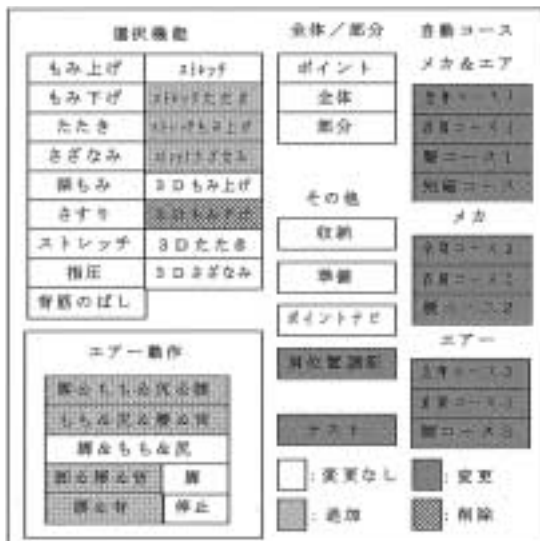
選択機能

| もみ上げ | ストレッチ |
|---|---|
| もみ下げ | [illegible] |
| たたき | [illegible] |
| さざなみ | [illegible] |
| 頭もみ | 3Dもみ上げ |
| さすり | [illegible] |
| ストレッチ | 3Dたたき |
| 指圧 | 3Dさざなみ |
| 背筋のばし | |

エアー動作

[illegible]
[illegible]
脚&もも&尻
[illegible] | 脚
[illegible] | 停止

全体/部分

ポイント
全体
部分

その他

収納
準備
ポイントナビ
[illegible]
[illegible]

自動コース
メカ&エア
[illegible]
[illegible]
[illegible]
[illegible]

メカ
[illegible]
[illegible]
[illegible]

エアー
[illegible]
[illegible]
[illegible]

: 変更なし
: 変更
: 追加
: 削除